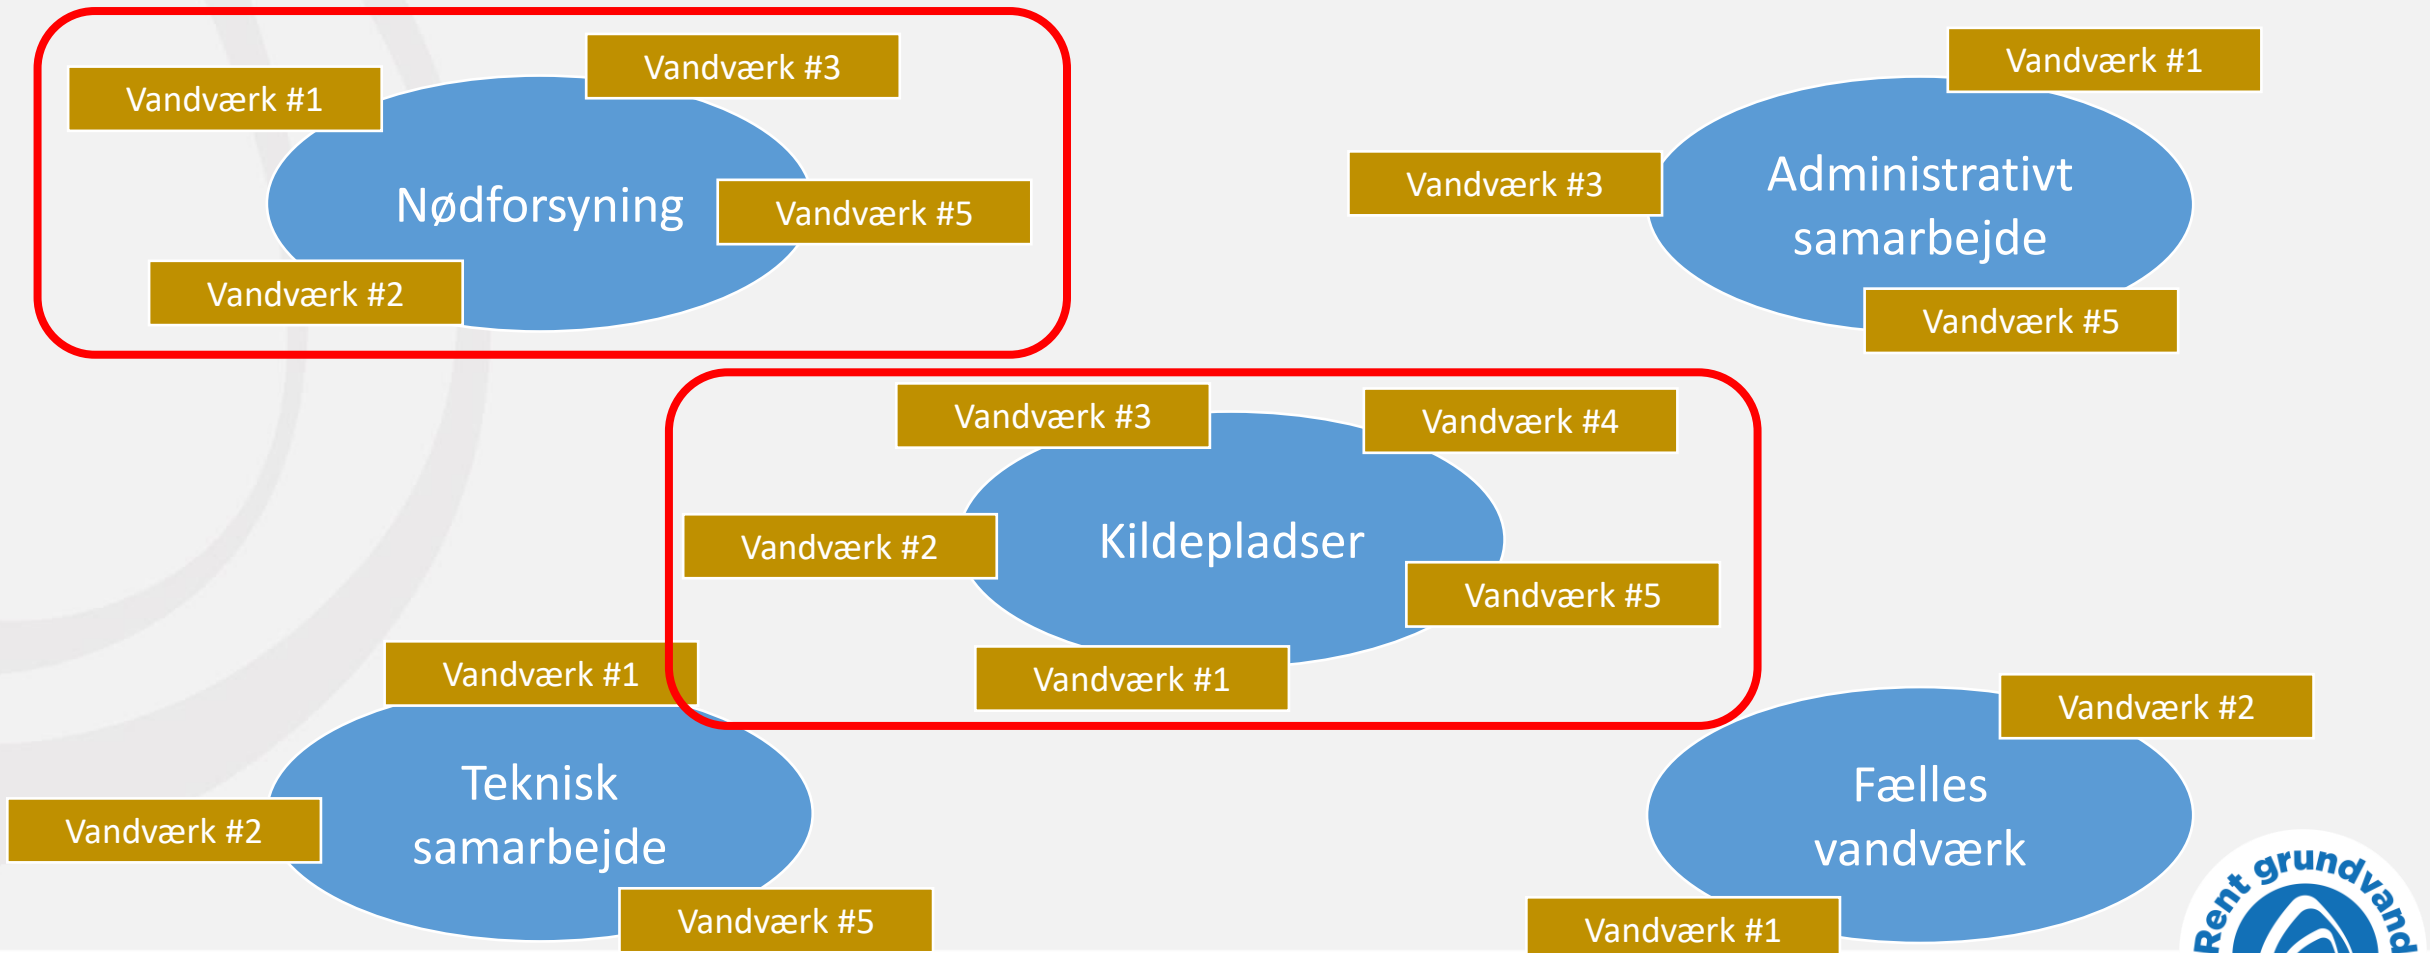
Vandværk #1

Vandværk #3

Nødforsyning

Vandværk #5

Vandværk #2

Vandværk #1

Vandværk #3

Administrativt samarbejde

Vandværk #5

Vandværk #3

Vandværk #4

Vandværk #2

Kildepladser

Vandværk #5

Vandværk #1

Vandværk #1

Teknisk samarbejde

Vandværk #2

Vandværk #5

Vandværk #2

Fælles vandværk

Vandværk #1

Rent grundvand